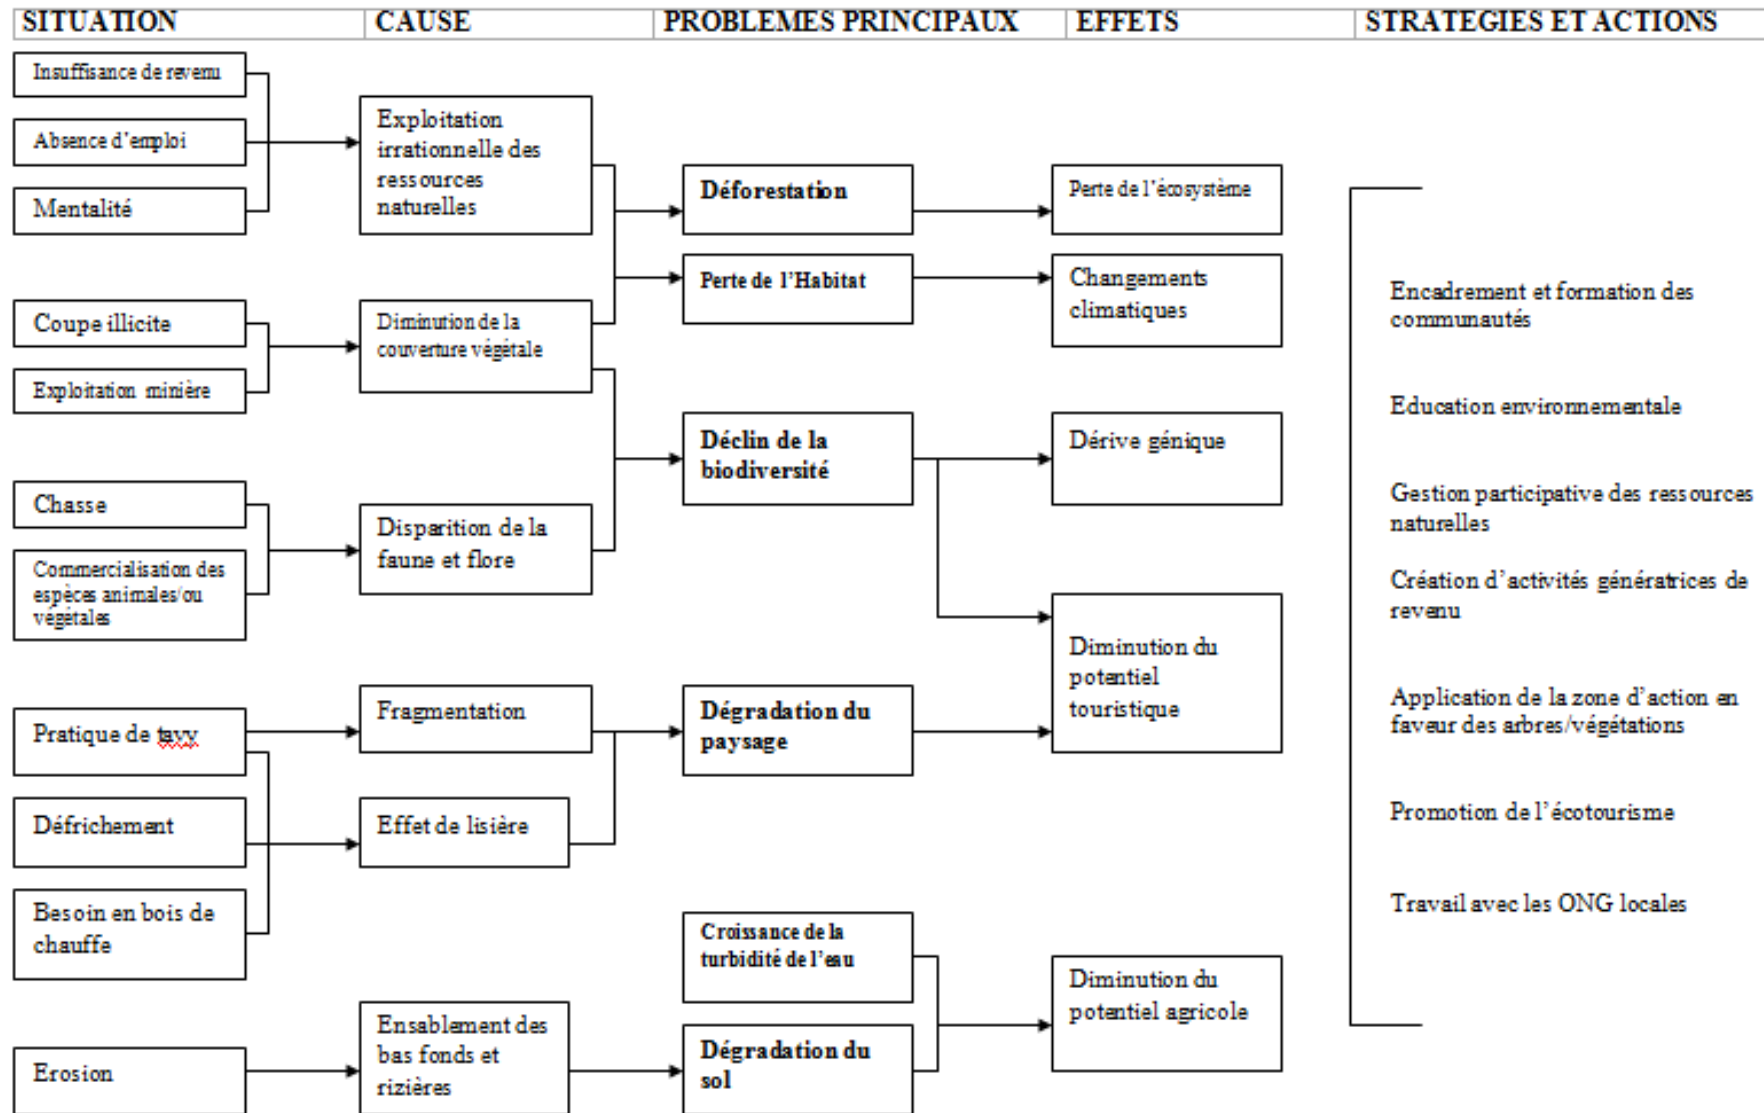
| SITUATION | CAUSE | PROBLEMES PRINCIPAUX | EFFETS | STRATEGIES ET ACTIONS |
|---|---|---|---|---|

Insuffisance de revenu

Absence d'emploi

Mentalité

Exploitation irrationnelle des ressources naturelles

Déforestation

Perte de l'écosystème

Perte de l'Habitat

Changements climatiques

Coupe illicite

Exploitation minière

Diminution de la couverture végétale

Déclin de la biodiversité

Dérive génique

Chasse

Commercialisation des espèces animales/ou végétales

Disparition de la faune et flore

Diminution du potentiel touristique

Pratique de tavy

Fragmentation

Dégradation du paysage

Défrichement

Effet de lisière

Besoin en bois de chauffe

Croissance de la turbidité de l'eau

Diminution du potentiel agricole

Erosion

Ensablement des bas fonds et rizières

Dégradation du sol

Encadrement et formation des communautés

Education environnementale

Gestion participative des ressources naturelles

Création d'activités génératrices de revenu

Application de la zone d'action en faveur des arbres/végétations

Promotion de l'écotourisme

Travail avec les ONG locales